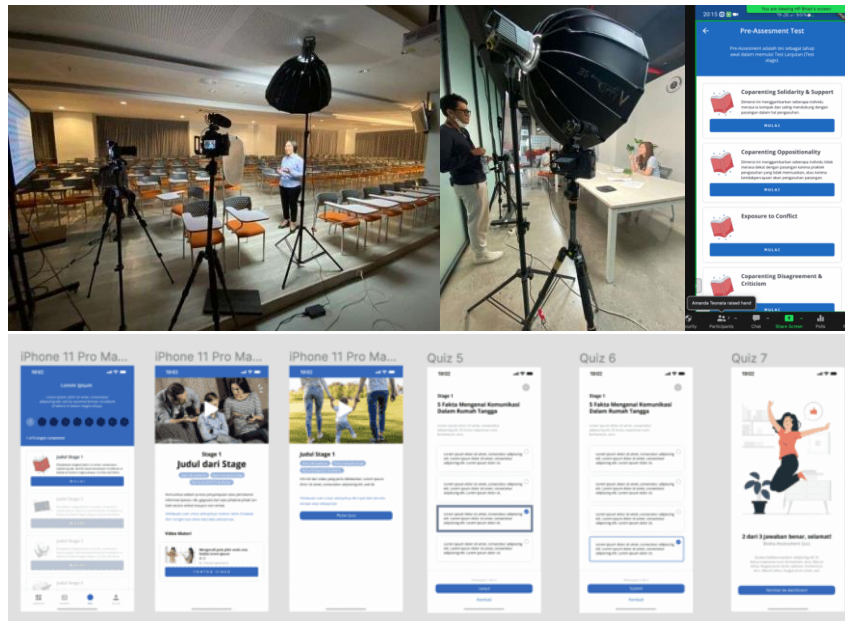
20:15
You are viewing HP Bhari's screen

Pre-Assessment Test

Pre-Assessment adalah tes sebagai tahap awal dalam memulai Tes Lanjutan (Test stage)

Coparenting Solidarity & Support

MULAI

Coparenting Oppositionality

MULAI

Exposure to Conflict

MULAI

Coparenting Disagreement & Criticism

Amanda Tesmala raised hand

Participants
Chat
Share Screen
Polls

iPhone 11 Pro Ma...

Lorem ipsum

MULAI

iPhone 11 Pro Ma...

Stage 1

Judul dari Stage

Video Materi

iPhone 11 Pro Ma...

Judul Stage 1

Quiz 5

Stage 1

5 Fakta Mengenai Komunikasi Dalam Rumah Tangga

Quiz 6

Stage 1

5 Fakta Mengenai Komunikasi Dalam Rumah Tangga

Quiz 7

2 dari 3 jawaban benar, selamat!